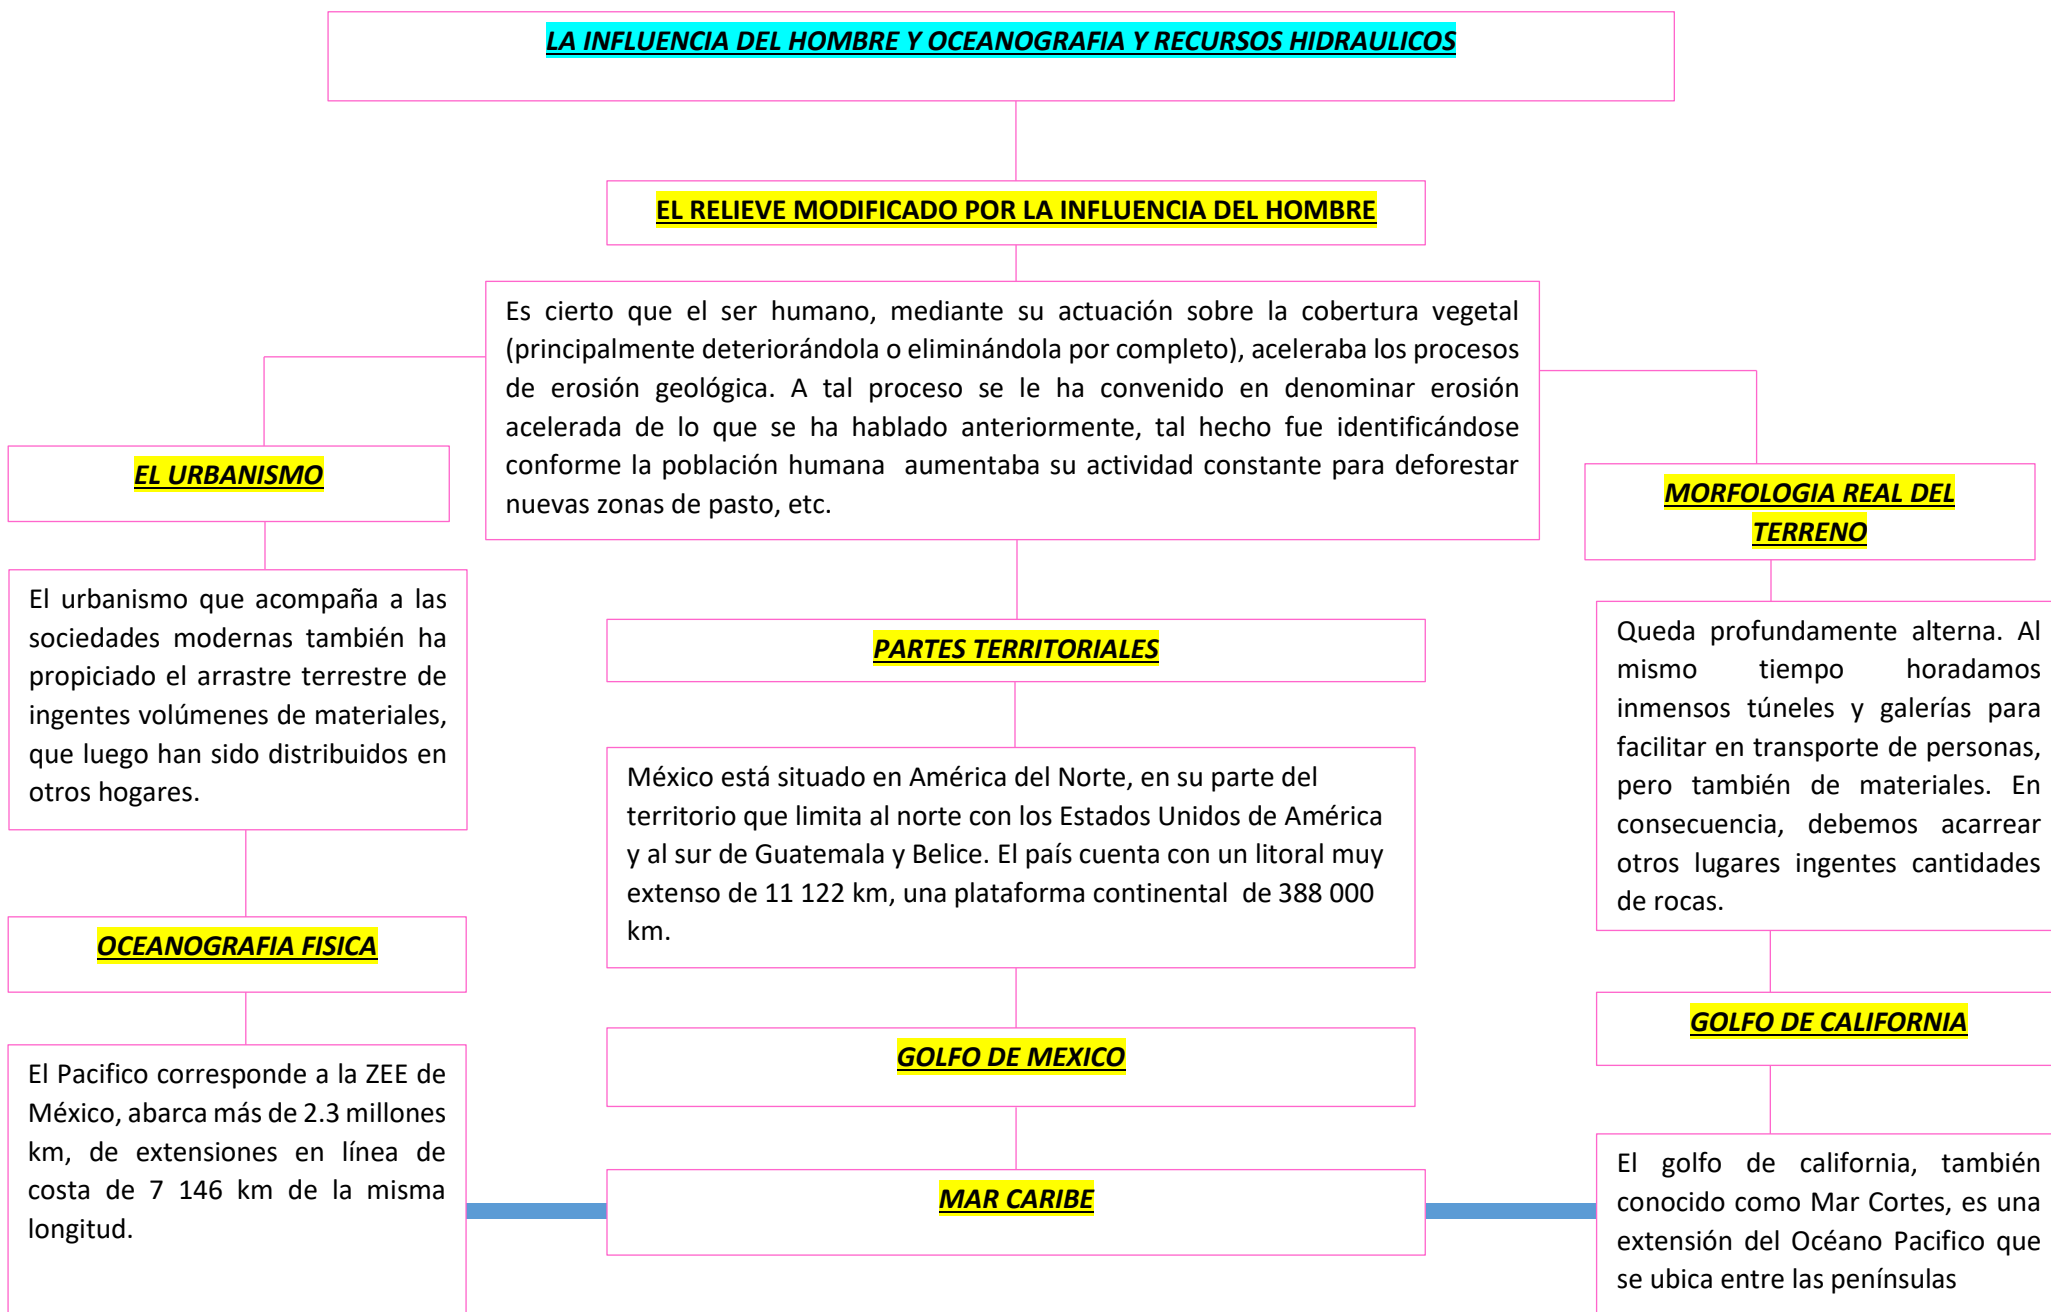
LA INFLUENCIA DEL HOMBRE Y OCEANOGRAFIA Y RECURSOS HIDRAULICOS

EL RELIEVE MODIFICADO POR LA INFLUENCIA DEL HOMBRE

Es cierto que el ser humano, mediante su actuación sobre la cobertura vegetal (principalmente deteriorándola o eliminándola por completo), aceleraba los procesos de erosión geológica. A tal proceso se le ha convenido en denominar erosión acelerada de lo que se ha hablado anteriormente, tal hecho fue identificándose conforme la población humana aumentaba su actividad constante para deforestar nuevas zonas de pasto, etc.

EL URBANISMO

El urbanismo que acompaña a las sociedades modernas también ha propiciado el arrastre terrestre de ingentes volúmenes de materiales, que luego han sido distribuidos en otros hogares.

OCEANOGRAFIA FISICA

El Pacifico corresponde a la ZEE de México, abarca más de 2.3 millones km, de extensiones en línea de costa de 7 146 km de la misma longitud.

PARTES TERRITORIALES

México está situado en América del Norte, en su parte del territorio que limita al norte con los Estados Unidos de América y al sur de Guatemala y Belice. El país cuenta con un litoral muy extenso de 11 122 km, una plataforma continental de 388 000 km.

GOLFO DE MEXICO

MAR CARIBE

MORFOLOGIA REAL DEL TERRENO

Queda profundamente alterna. Al mismo tiempo horadamos inmensos túneles y galerías para facilitar en transporte de personas, pero también de materiales. En consecuencia, debemos acarrear otros lugares ingentes cantidades de rocas.

GOLFO DE CALIFORNIA

El golfo de california, también conocido como Mar Cortes, es una extensión del Océano Pacifico que se ubica entre las penínsulas